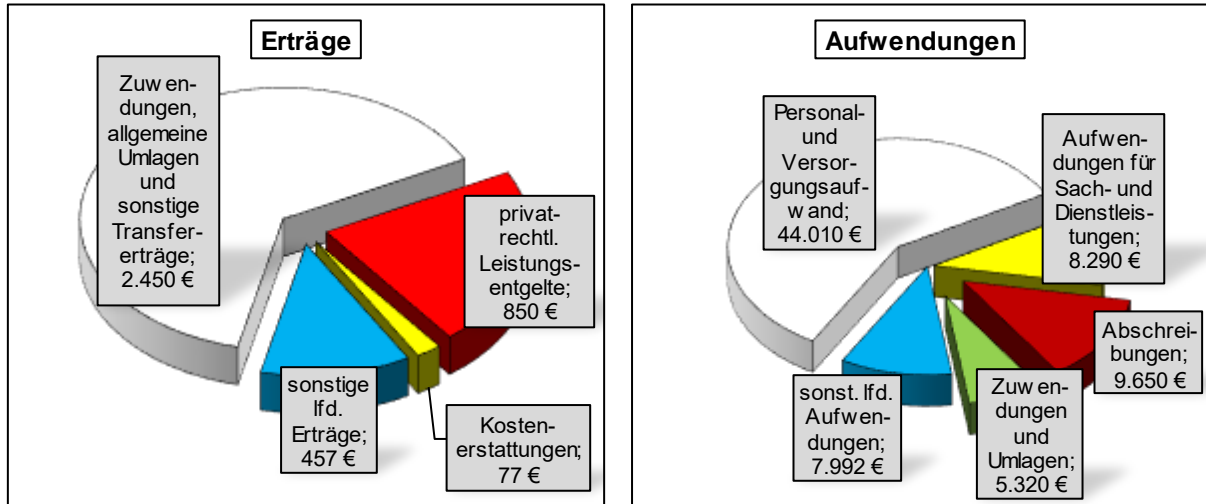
Erträge

Zuwendungen, allgemeine Umlagen und sonstige Transfererträge; 2.450 €

privatrechtl. Leistungsentgelte; 850 €

sonstige lfd. Erträge; 457 €

Kostenerstattungen; 77 €

Aufwendungen

Personal- und Versorgungsaufwand; 44.010 €

Aufwendungen für Sach- und Dienstleistungen; 8.290 €

Abschreibungen; 9.650 €

sonst. lfd. Aufwendungen; 7.992 €

Zuwendungen und Umlagen; 5.320 €